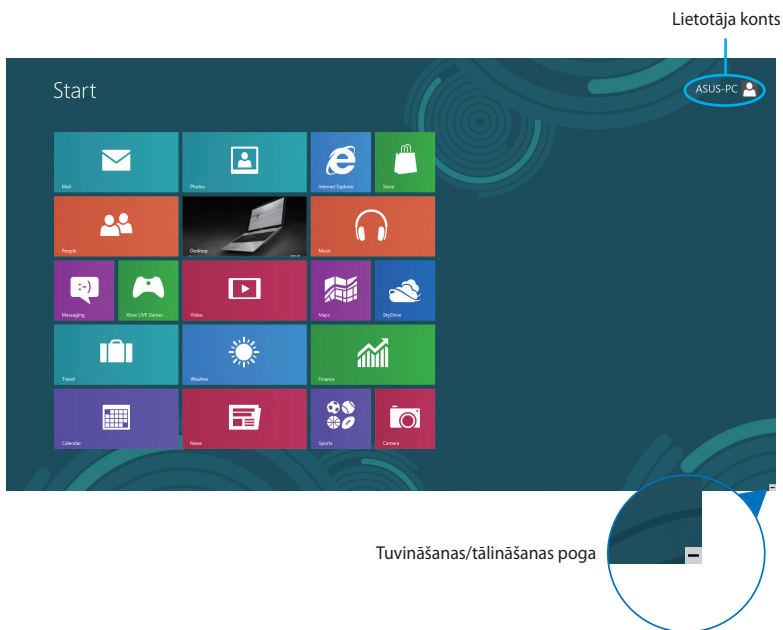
Lietotāja konts

Start

ASUS-PC

Mail

Photos

Internet Explorer

Store

People

Desktop

Music

Messaging

Xbox LIVE Games

Video

Maps

SkyDrive

Travel

Weather

Finance

Calendar

News

Sports

Camera

Tuvināšanas/tālināšanas poga